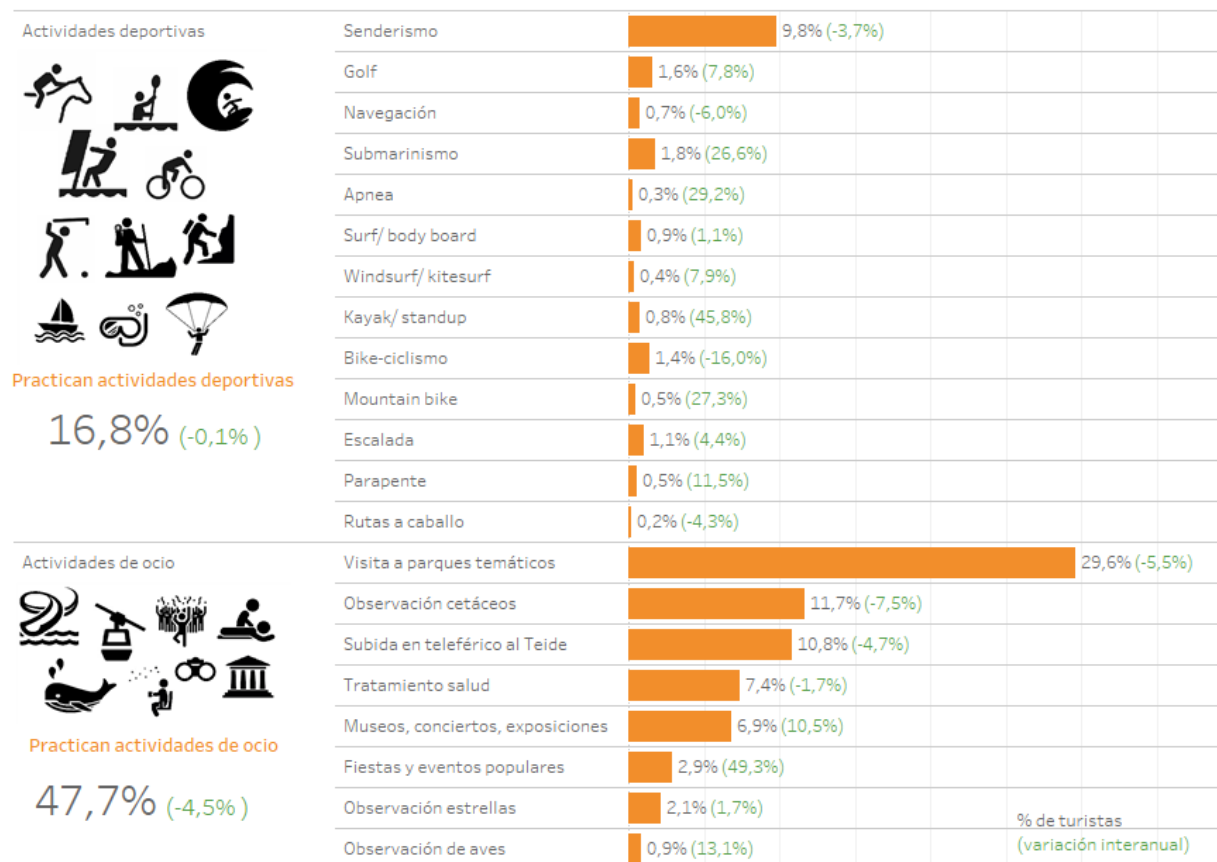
Actividades deportivas

Practican actividades deportivas

16,8% (-0,1% )

| | |
|---|---|
| Senderismo | 9,8% (-3,7%) |
| Golf | 1,6% (7,8%) |
| Navegación | 0,7% (-6,0%) |
| Submarinismo | 1,8% (26,6%) |
| Apnea | 0,3% (29,2%) |
| Surf/ body board | 0,9% (1,1%) |
| Windsurf/ kitesurf | 0,4% (7,9%) |
| Kayak/ standup | 0,8% (45,8%) |
| Bike-ciclismo | 1,4% (-16,0%) |
| Mountain bike | 0,5% (27,3%) |
| Escalada | 1,1% (4,4%) |
| Parapente | 0,5% (11,5%) |
| Rutas a caballo | 0,2% (-4,3%) |

Actividades de ocio

Practican actividades de ocio

47,7% (-4,5% )

| | |
|---|---|
| Visita a parques temáticos | 29,6% (-5,5%) |
| Observación cetáceos | 11,7% (-7,5%) |
| Subida en teleférico al Teide | 10,8% (-4,7%) |
| Tratamiento salud | 7,4% (-1,7%) |
| Museos, conciertos, exposiciones | 6,9% (10,5%) |
| Fiestas y eventos populares | 2,9% (49,3%) |
| Observación estrellas | 2,1% (1,7%) |
| Observación de aves | 0,9% (13,1%) |

% de turistas
(variación interanual)